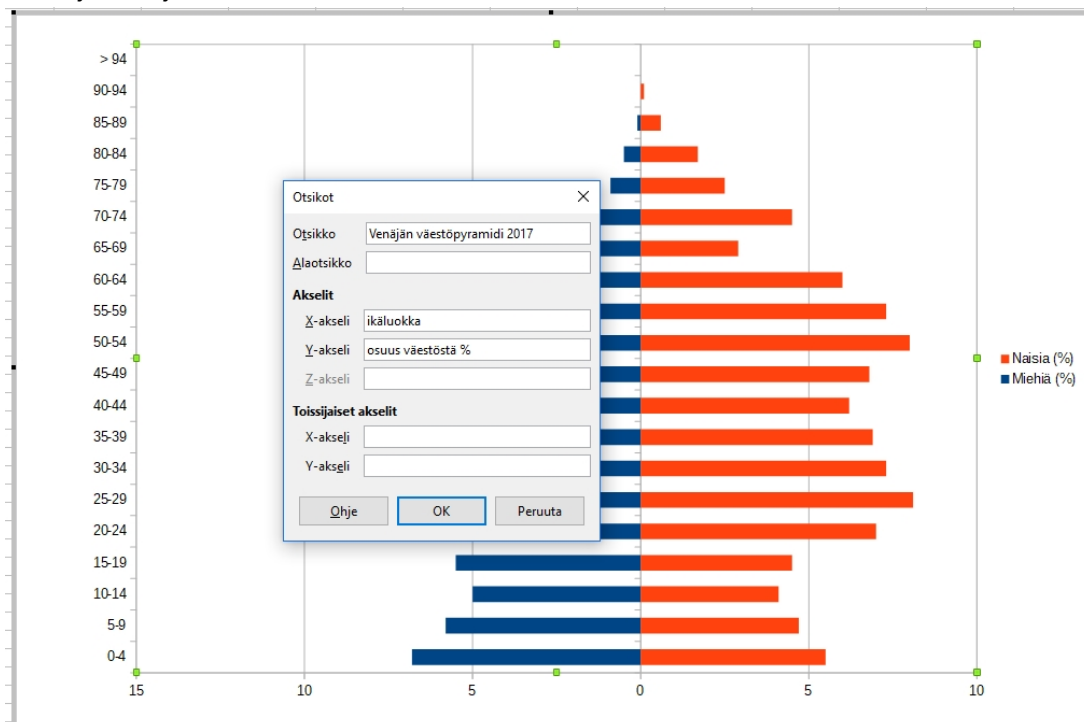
> 94
90-94
85-89
80-84
75-79
70-74
65-69
60-64
55-59
50-54
45-49
40-44
35-39
30-34
25-29
20-24
15-19
10-14
5-9
0-4

15 10 5 0 5 10

Naisia (%)
Miehiä (%)

Otsikot ×

Otsikko Venäjän väestöpyramidi 2017
Alaotsikko

Akselit
X-akseli ikäluokka
Y-akseli osuus väestöstä %
Z-akseli

Toissijaiset akselit
X-akseli
Y-akseli

Ohje OK Peruuta